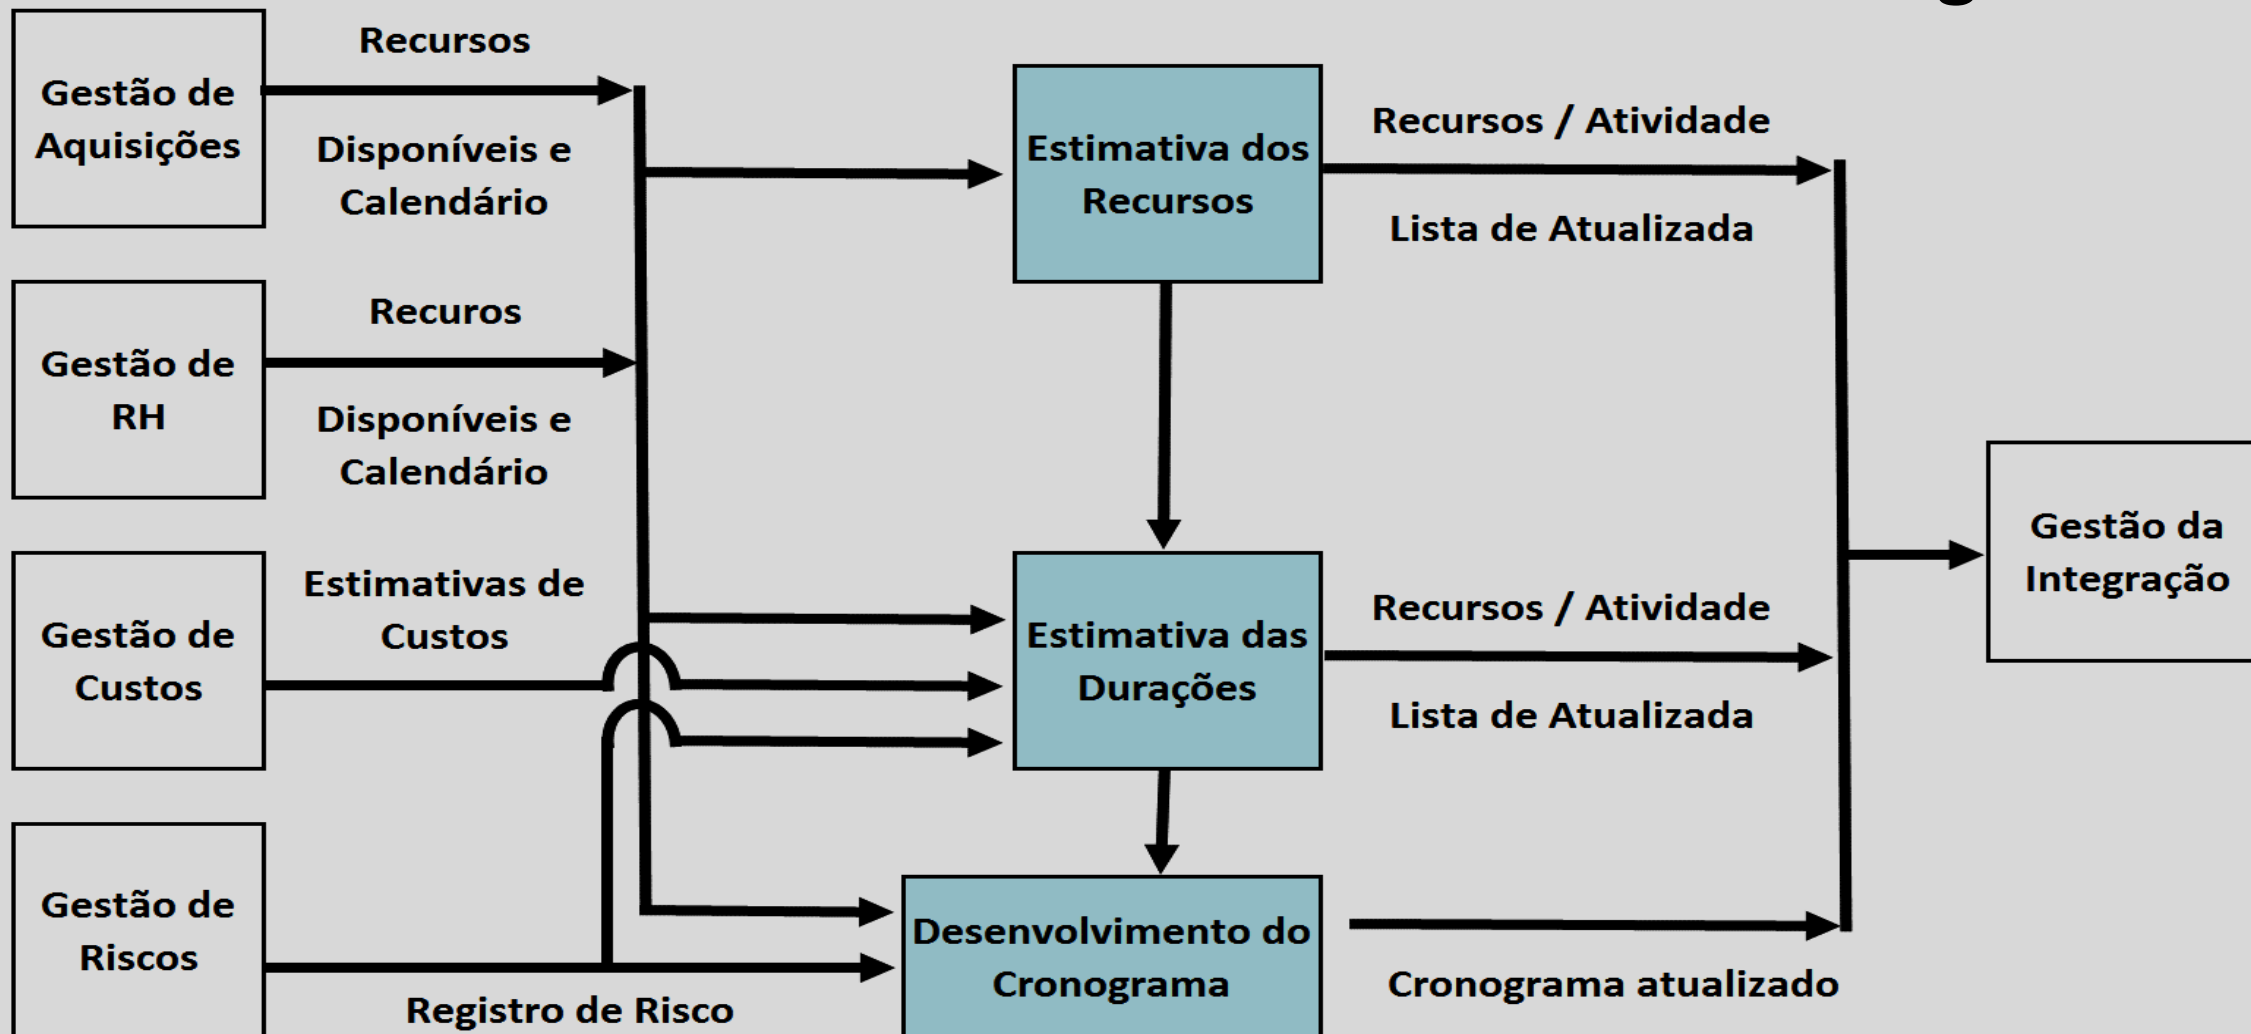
Gestão de Aquisições

Recursos

Disponíveis e Calendário

Gestão de RH

Recuros

Disponíveis e Calendário

Gestão de Custos

Estimativas de Custos

Gestão de Riscos

Registro de Risco

Estimativa dos Recursos

Estimativa das Durações

Desenvolvimento do Cronograma

Recursos / Atividade

Lista de Atualizada

Recursos / Atividade

Lista de Atualizada

Cronograma atualizado

Gestão da Integração